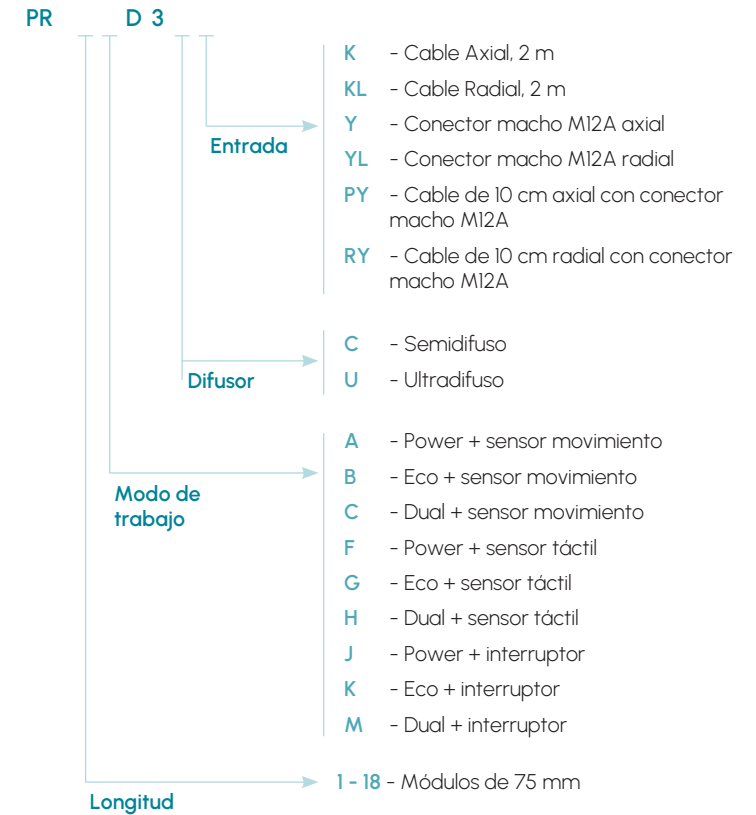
PR D 3

Entrada

K - Cable Axial, 2 m
KL - Cable Radial, 2 m
Y - Conector macho M12A axial
YL - Conector macho M12A radial
PY - Cable de 10 cm axial con conector macho M12A
RY - Cable de 10 cm radial con conector macho M12A

Difusor

C - Semidifuso
U - Ultradifuso

Modo de trabajo

A - Power + sensor movimiento
B - Eco + sensor movimiento
C - Dual + sensor movimiento
F - Power + sensor táctil
G - Eco + sensor táctil
H - Dual + sensor táctil
J - Power + interruptor
K - Eco + interruptor
M - Dual + interruptor

Longitud

1 - 18 - Módulos de 75 mm